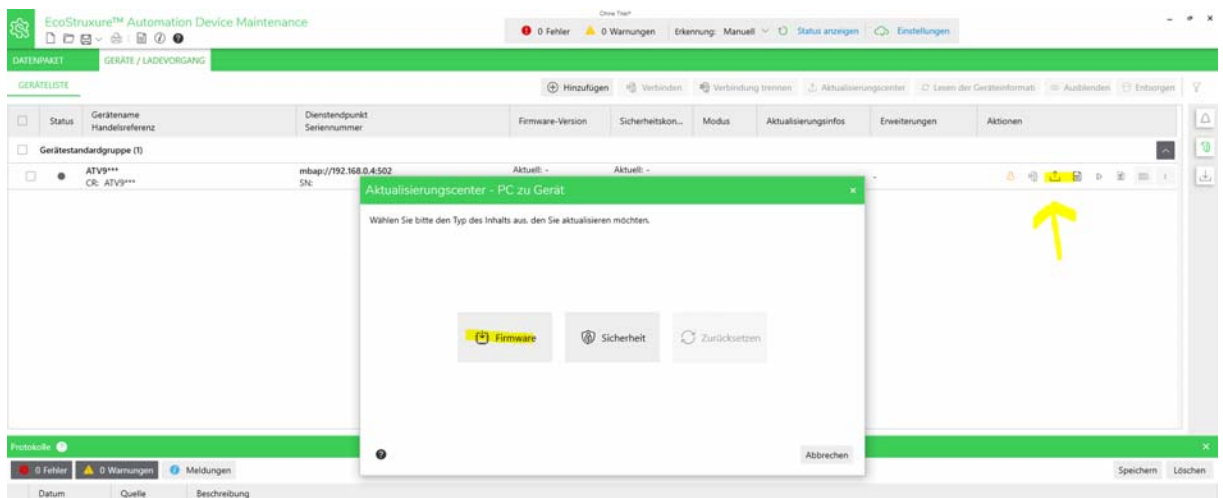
EcoStruxure™ Automation Device Maintenance

Ohne Titel*

0 Fehler 0 Warnungen Erkennung: Manuell Status anzeigen Einstellungen

DATENPAKET GERÄTE / LADEVORGANG

GERÄTELISTE

Hinzufügen Verbinden Verbindung trennen Aktualisierungscenter Lesen der Geräteinformati Ausblenden Entsorgen

| | Status | Gerätename Handelsreferenz | Dienstendpunkt Seriennummer | Firmware-Version | Sicherheitskon... | Modus | Aktualisierungsinfos | Erweiterungen | Aktionen |
|---|---|---|---|---|---|---|---|---|---|
| Gerätestandardgruppe (1) | | | | | | | | | |
| | ● | ATV9*** CR: ATV9*** | mbap://192.168.0.4:502 SN: | Aktuell: - | Aktuell: - | | | - | |

Aktualisierungscenter - PC zu Gerät

Wählen Sie bitte den Typ des Inhalts aus, den Sie aktualisieren möchten.

Firmware Sicherheit Zurücksetzen

Abbrechen

Protokolle

0 Fehler 0 Warnungen Meldungen

Speichern Löschen

Datum Quelle Beschreibung